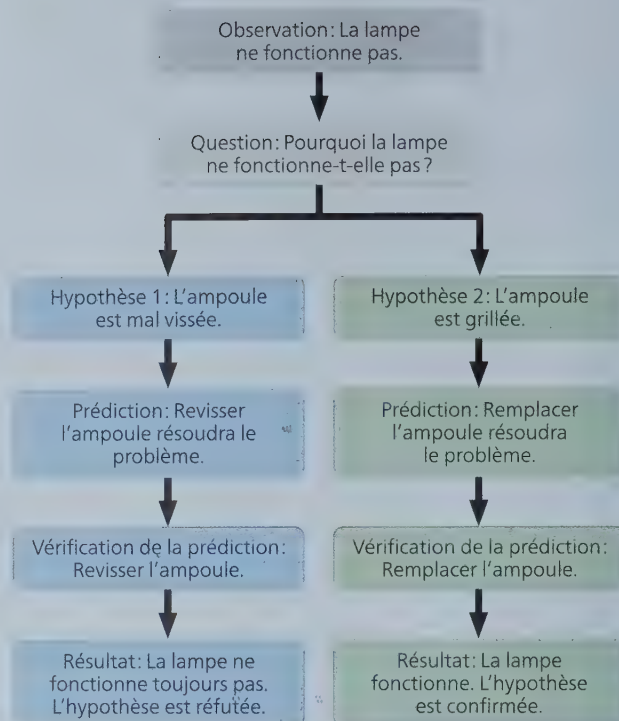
Observation: La lampe ne fonctionne pas.

Question: Pourquoi la lampe ne fonctionne-t-elle pas?

Hypothèse 1: L'ampoule est mal vissée.

Prédiction: Revisser l'ampoule résoudra le problème.

Vérification de la prédiction: Revisser l'ampoule.

Résultat: La lampe ne fonctionne toujours pas. L'hypothèse est réfutée.

Hypothèse 2: L'ampoule est grillée.

Prédiction: Remplacer l'ampoule résoudra le problème.

Vérification de la prédiction: Remplacer l'ampoule.

Résultat: La lampe fonctionne. L'hypothèse est confirmée.